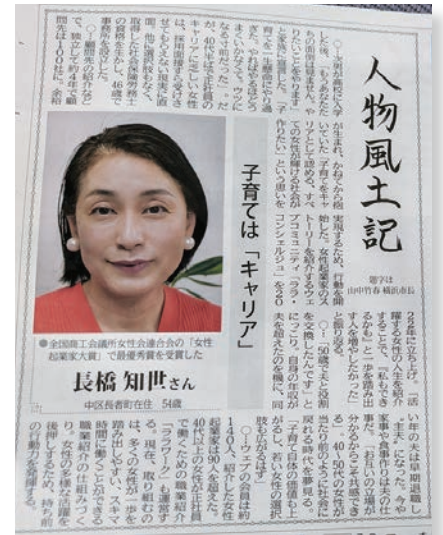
人物風土記

題字は山中竹春横浜市長

子育ては「キャリア」

長橋 知世さん
中区長者町在住 54歳

●全国商工会議所女性会連合会の「女性起業家大賞」で最優秀賞を受賞した

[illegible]が結婚し出産、子育てを機に退職。「もうあきらめた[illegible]いていた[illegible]子育てをキャ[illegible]とらえ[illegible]トーリー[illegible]ピアコミュニティ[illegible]作りたい」という思いを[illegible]コンシェルジュ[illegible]を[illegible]

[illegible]を経て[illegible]かったのだ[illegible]なったら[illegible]キャリアに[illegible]採用面接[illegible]せてもらえない現実に直面。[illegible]取得した社会保険労務士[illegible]の資格を生かし、46歳で事務所を開く。

○…顧問先の紹介などで、独立して4年で顧問は100社に。

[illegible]28歳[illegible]の人生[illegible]。「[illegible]私も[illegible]家事や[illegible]時間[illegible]

○…「50歳で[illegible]時代を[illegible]自身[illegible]子育て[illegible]企業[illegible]

○…ママの会員は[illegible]140人。紹介した女性起業家は90人を超えた。40代以上の女性社員の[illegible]働くための職業紹介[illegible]ワーク」も運営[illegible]現在、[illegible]多くの女性が一歩を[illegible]いる。「スキマ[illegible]時間で働くことができる職場づくりの仕組みづくりを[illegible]女性の多様な活躍を後押しするため、持ち前の行動力を発揮する。